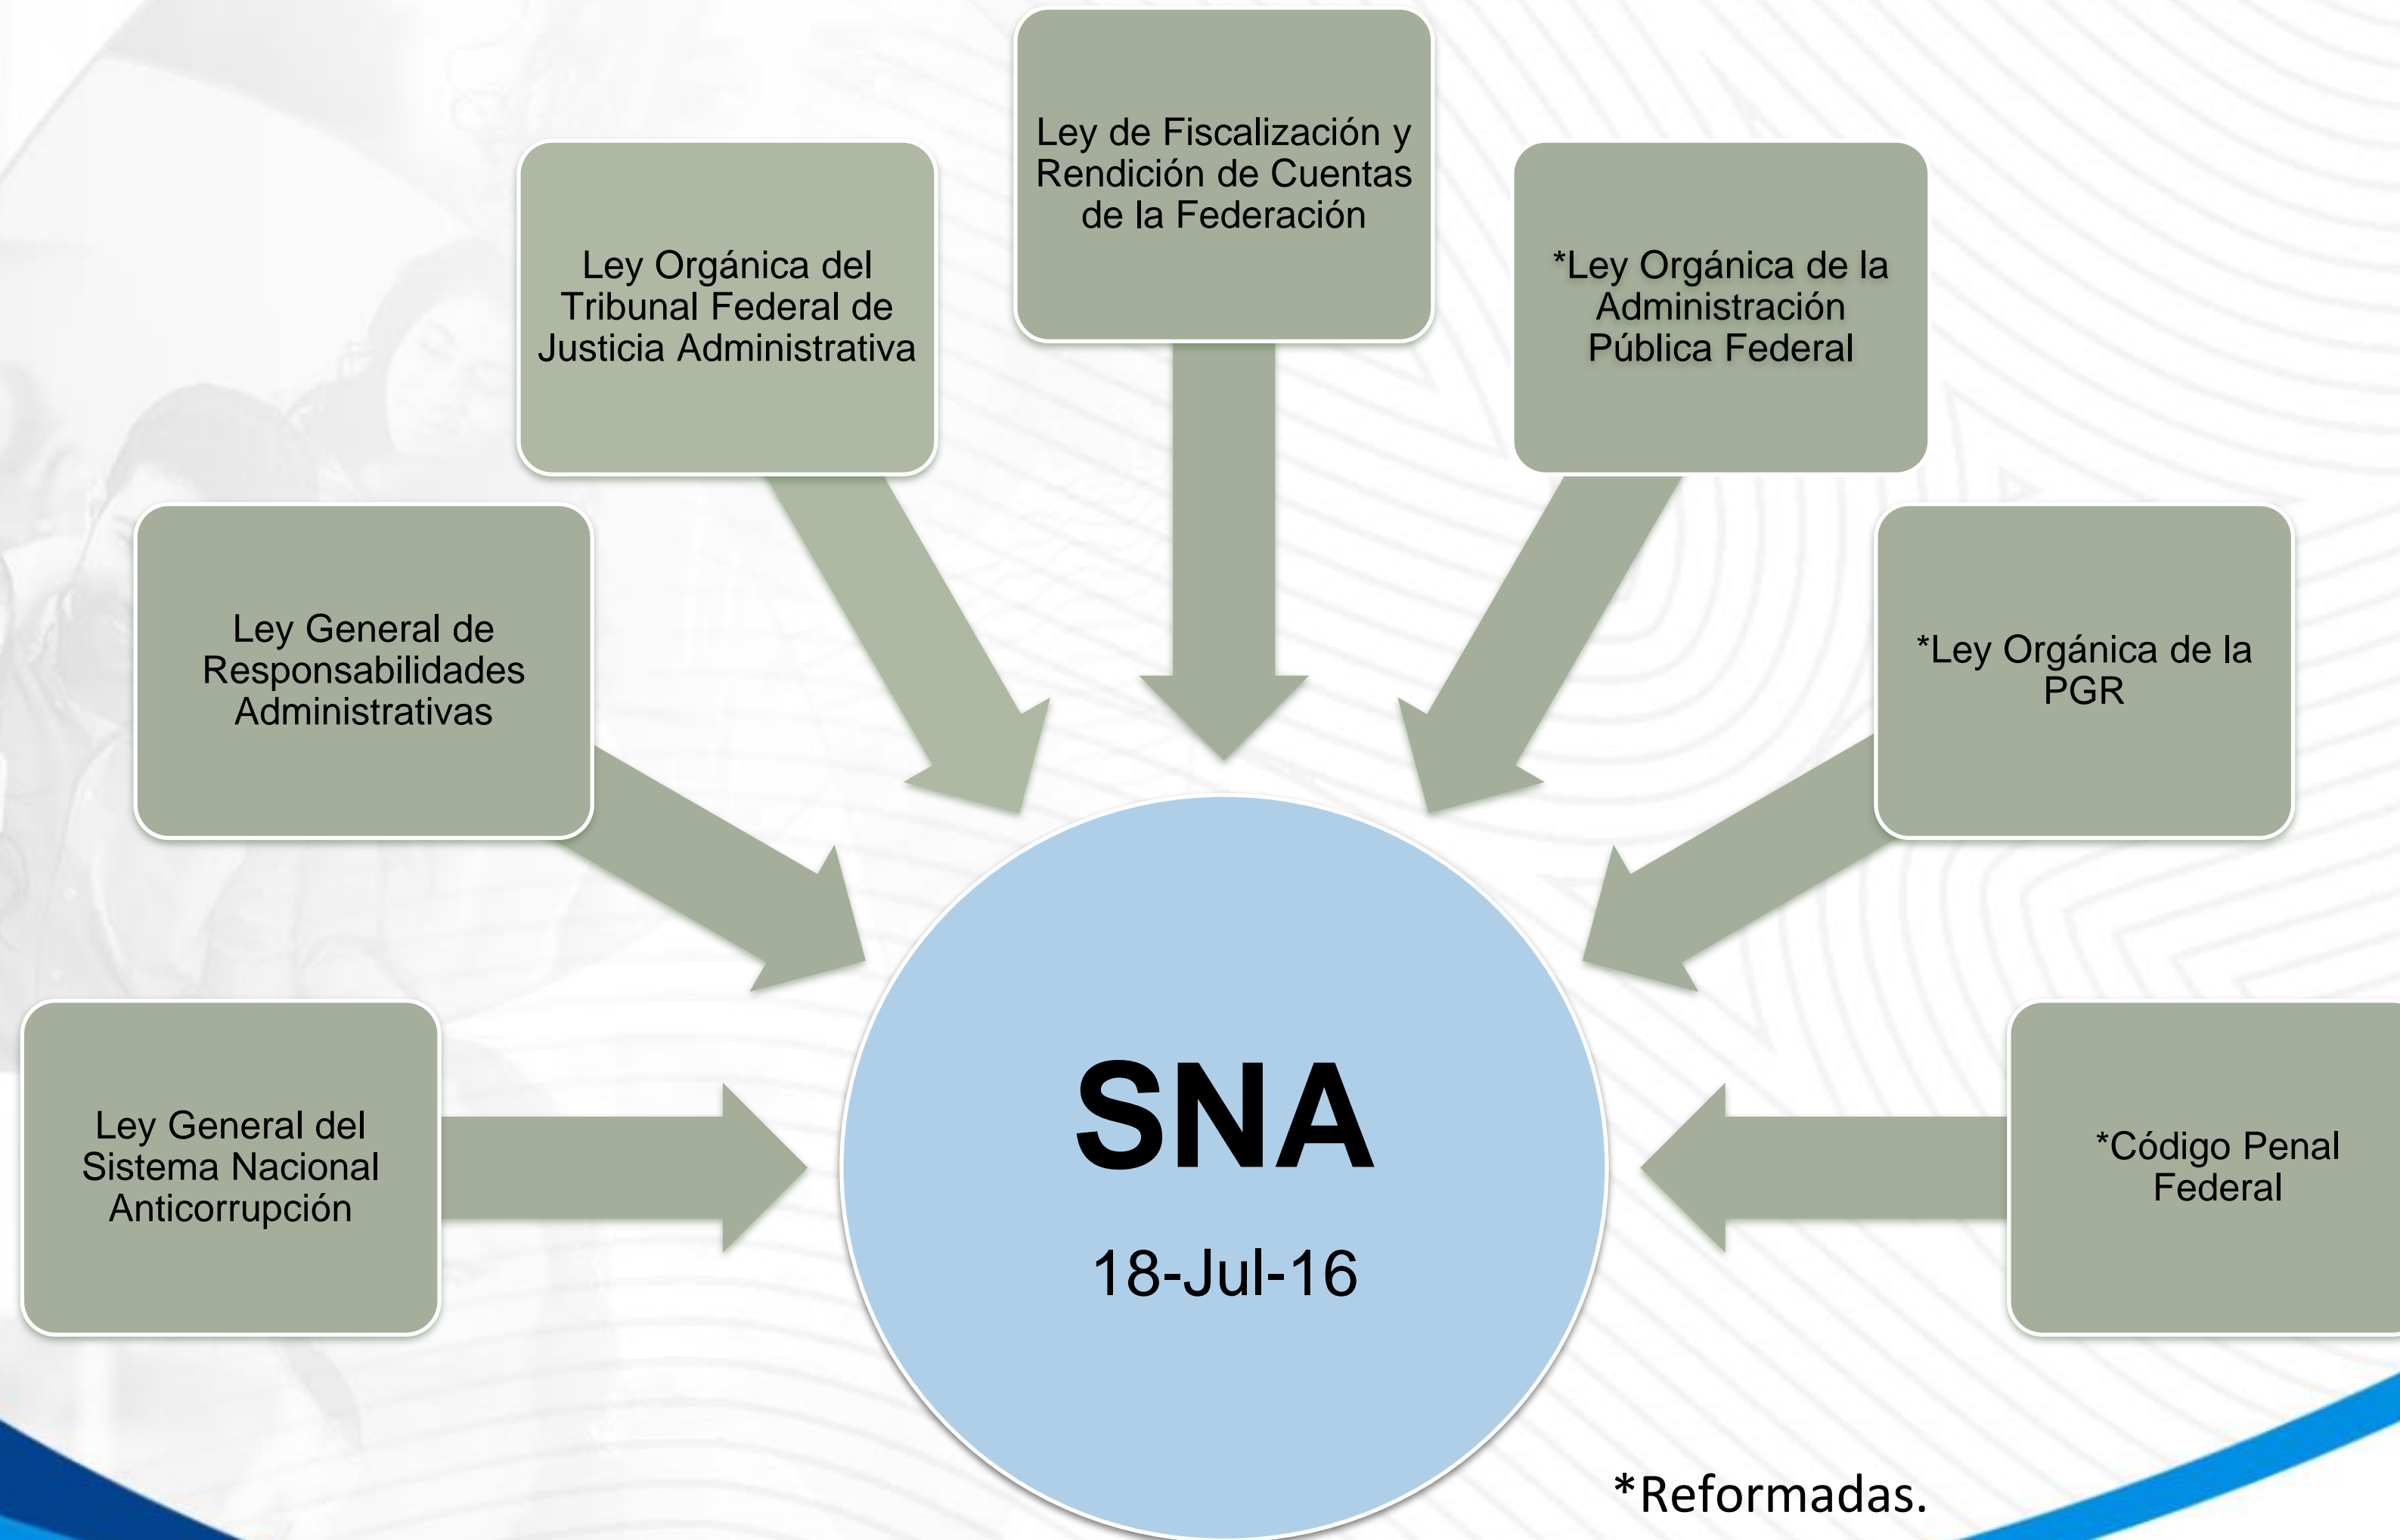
Ley de Fiscalización y Rendición de Cuentas de la Federación

Ley Orgánica del Tribunal Federal de Justicia Administrativa

*Ley Orgánica de la Administración Pública Federal

Ley General de Responsabilidades Administrativas

*Ley Orgánica de la PGR

Ley General del Sistema Nacional Anticorrupción

SNA

18-Jul-16

*Código Penal Federal

*Reformadas.